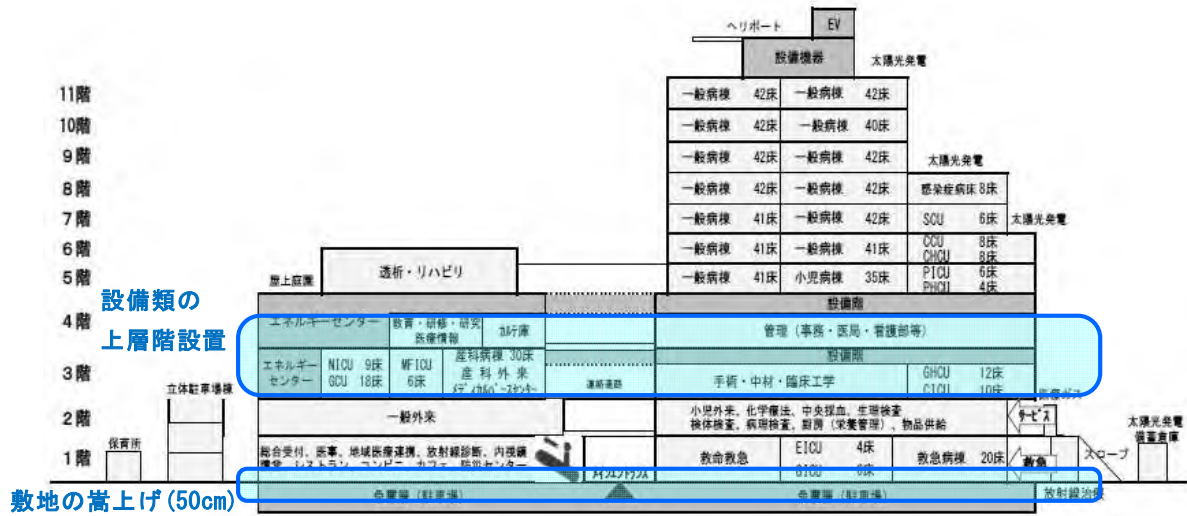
ヘリポート
EV
設備機器
太陽光発電

11階
10階
9階
8階
7階
6階
5階
4階
3階
2階
1階

一般病棟 42床 一般病棟 42床
一般病棟 42床 一般病棟 40床
一般病棟 42床 一般病棟 42床
太陽光発電
一般病棟 42床 一般病棟 42床 感染症病床 8床
一般病棟 41床 一般病棟 42床 SCU 6床
太陽光発電
一般病棟 41床 一般病棟 41床 CCU 8床 CHCU 8床
一般病棟 41床 小児病棟 35床 PICU 6床 PHCU 4床

屋上庭園
透析・リハビリ

設備類の
上層階設置

設備階
エネルギーセンター
教育・研修・研究 医療情報
カルテ庫
管理（事務・医局・看護部等）
設備階
エネルギーセンター
NICU 9床 GCU 18床
MFICU 6床
産科病棟 30床
産科外来
メディカルバースセンター
連絡通路
手術・中材・臨床工学
GHCU 12床
CICU 10床

立体駐車場棟
一般外来
小児外来、化学療法、中央採血、生理検査
検体検査、病理検査、透析（栄養管理）、物品供給
サービス

保育所
総合受付、医事、地域医療連携、放射線診断、内視鏡
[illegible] レストラン コンビニ カフェ 防災センター
メインエントランス
救命救急
EICU 4床
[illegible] 6床
救急病棟 20床
救急
スロープ
太陽光発電
備蓄倉庫

敷地の嵩上げ（50cm）
免震層（駐車場）
免震層（駐車場）
放射線治療